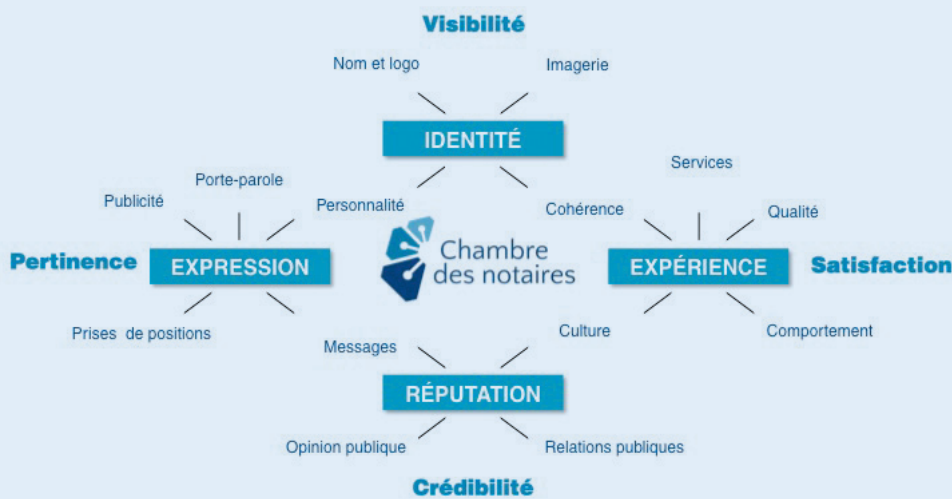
Visibilité

Nom et logo

Imagerie

IDENTITÉ

Personnalité

Cohérence

Services

Qualité

Porte-parole

Publicité

Pertinence

EXPRESSION

Chambre des notaires

EXPÉRIENCE

Satisfaction

Prises de positions

Messages

Culture

Comportement

RÉPUTATION

Opinion publique

Relations publiques

Crédibilité